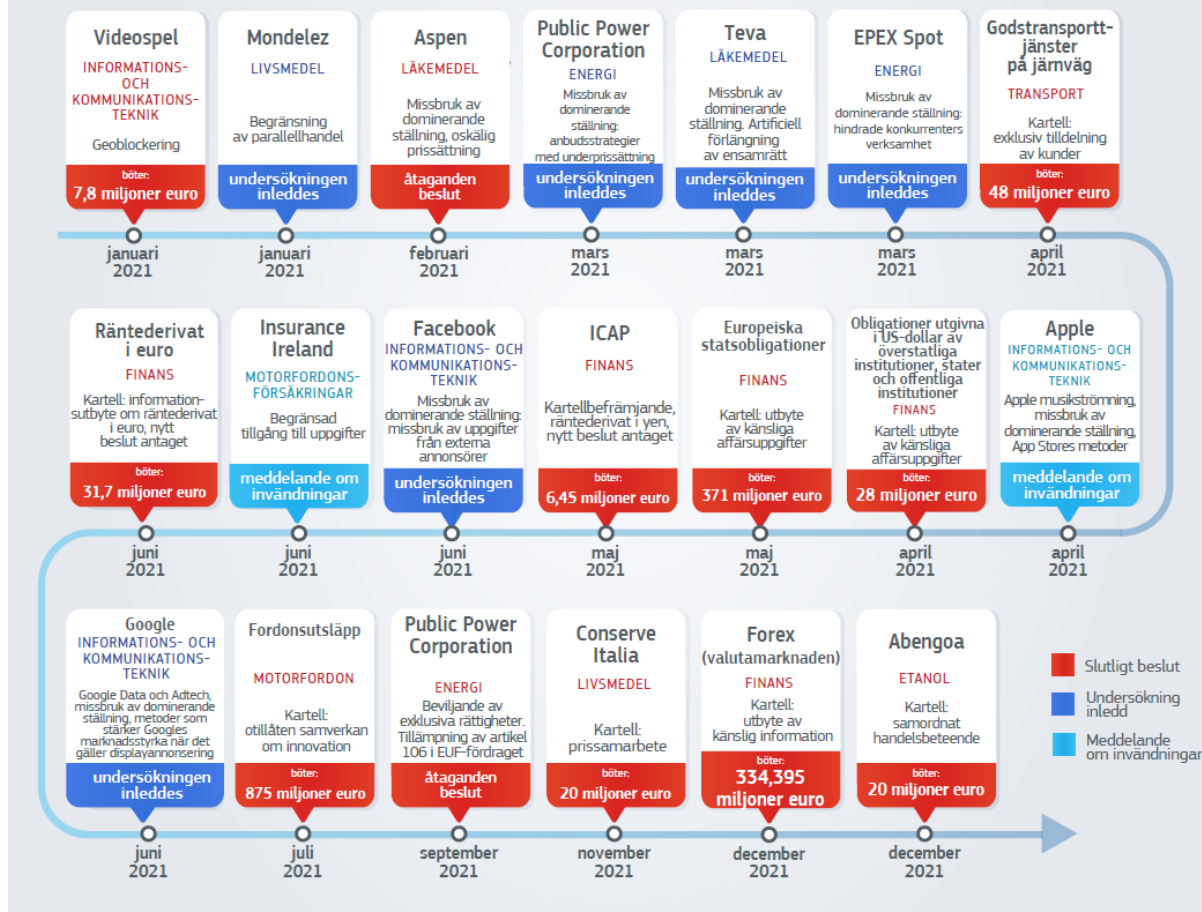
Videospel
INFORMATIONS- OCH KOMMUNIKATIONSTEKNIK
Geoblockering
böter:
7,8 miljoner euro
januari 2021

Mondelez
LIVSMEDEL
Begränsning av parallellhandel
undersökningen inleddes
januari 2021

Aspen
LÄKEMEDEL
Missbruk av dominerande ställning, oskälig prissättning
åtaganden beslut
februari 2021

Public Power Corporation
ENERGI
Missbruk av dominerande ställning: anbudsstrategier med underprissättning
undersökningen inleddes
mars 2021

Teva
LÄKEMEDEL
Missbruk av dominerande ställning. Artificiell förlängning av ensamrätt
undersökningen inleddes
mars 2021

EPEX Spot
ENERGI
Missbruk av dominerande ställning: hindrade konkurrenters verksamhet
undersökningen inleddes
mars 2021

Godstransporttjänster på järnväg
TRANSPORT
Kartell: exklusiv tilldelning av kunder
böter:
48 miljoner euro
april 2021

Räntederivat i euro
FINANS
Kartell: informationsutbyte om räntederivat i euro, nytt beslut antaget
böter:
31,7 miljoner euro
juni 2021

Insurance Ireland
MOTORFORDONSFÖRSÄKRINGAR
Begränsad tillgång till uppgifter
meddelande om invändningar
juni 2021

Facebook
INFORMATIONS- OCH KOMMUNIKATIONSTEKNIK
Missbruk av dominerande ställning: missbruk av uppgifter från externa annonsörer
undersökningen inleddes
juni 2021

ICAP
FINANS
Kartellbefrämjande, räntederivat i yen, nytt beslut antaget
böter:
6,45 miljoner euro
maj 2021

Europeiska statsobligationer
FINANS
Kartell: utbyte av känsliga affärsuppgifter
böter:
371 miljoner euro
maj 2021

Obligationer utgivna i US-dollar av överstatliga institutioner, stater och offentliga institutioner
FINANS
Kartell: utbyte av känsliga affärsuppgifter
böter:
28 miljoner euro
april 2021

Apple
INFORMATIONS- OCH KOMMUNIKATIONSTEKNIK
Apple musikströmning, missbruk av dominerande ställning, App Stores metoder
meddelande om invändningar
april 2021

Google
INFORMATIONS- OCH KOMMUNIKATIONSTEKNIK
Google Data och Adtech, missbruk av dominerande ställning, metoder som stärker Googles marknadsstyrka när det gäller displayannonsering
undersökningen inleddes
juni 2021

Fordonsutsläpp
MOTORFORDON
Kartell: otillåten samverkan om innovation
böter:
875 miljoner euro
juli 2021

Public Power Corporation
ENERGI
Beviljande av exklusiva rättigheter. Tillämpning av artikel 106 i EUF-fördraget
åtaganden beslut
september 2021

Conserve Italia
LIVSMEDEL
Kartell: prissamarbete
böter:
20 miljoner euro
november 2021

Forex (valutamarknaden)
FINANS
Kartell: utbyte av känslig information
böter:
334,395 miljoner euro
december 2021

Abengoa
ETANOL
Kartell: samordnat handelsbeteende
böter:
20 miljoner euro
december 2021

Slutligt beslut
Undersökning inledd
Meddelande om invändningar